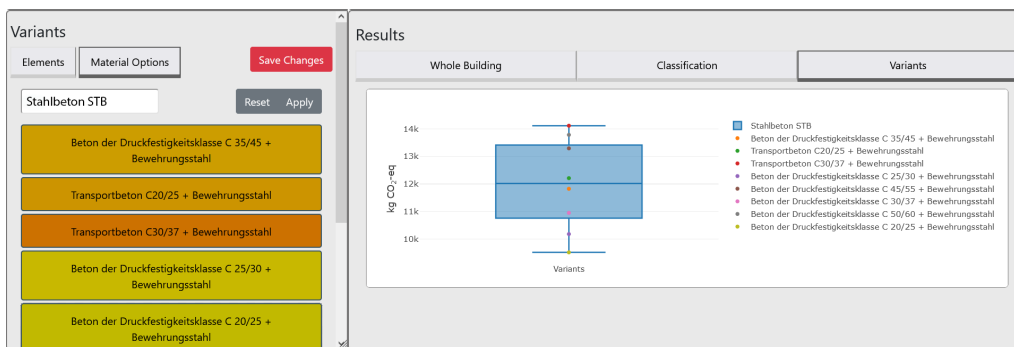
Variants

Elements | Material Options | Save Changes

Stahlbeton STB

Reset | Apply

Beton der Druckfestigkeitsklasse C 35/45 + Bewehrungsstahl

Transportbeton C20/25 + Bewehrungsstahl

Transportbeton C30/37 + Bewehrungsstahl

Beton der Druckfestigkeitsklasse C 25/30 + Bewehrungsstahl

Beton der Druckfestigkeitsklasse C 20/25 + Bewehrungsstahl

Results

Whole Building | Classification | Variants

14k
13k
12k
11k
10k
kg $CO_2$-eq
Variants

Stahlbeton STB
Beton der Druckfestigkeitsklasse C 35/45 + Bewehrungsstahl
Transportbeton C20/25 + Bewehrungsstahl
Transportbeton C30/37 + Bewehrungsstahl
Beton der Druckfestigkeitsklasse C 25/30 + Bewehrungsstahl
Beton der Druckfestigkeitsklasse C 45/55 + Bewehrungsstahl
Beton der Druckfestigkeitsklasse C 30/37 + Bewehrungsstahl
Beton der Druckfestigkeitsklasse C 50/60 + Bewehrungsstahl
Beton der Druckfestigkeitsklasse C 20/25 + Bewehrungsstahl